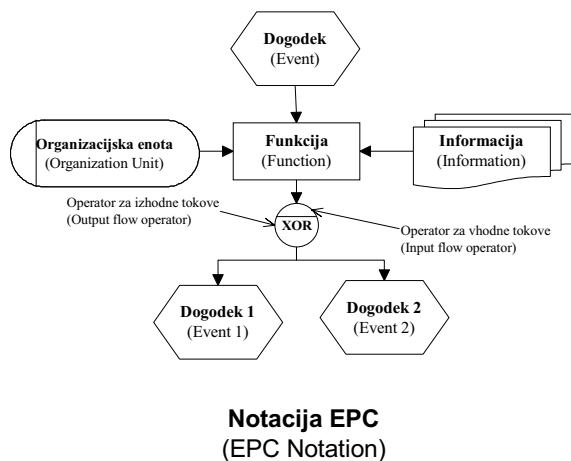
Dogodek
(Event)

Organizacijska enota
(Organization Unit)

Funkcija
(Function)

Informacija
(Information)

Operator za izhodne tokove
(Output flow operator)

XOR

Operator za vhodne tokove
(Input flow operator)

Dogodek 1
(Event 1)

Dogodek 2
(Event 2)

Notacija EPC
(EPC Notation)